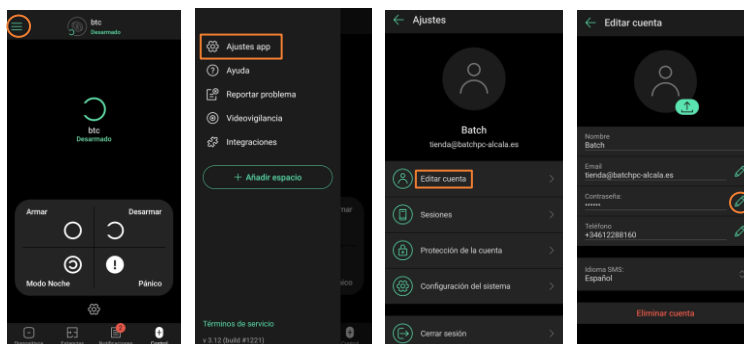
btc
Desarmado

btc
Desarmado

Armar
Desarmar
Modo Noche
Pánico

Ajustes app
Ayuda
Reportar problema
Videovigilancia
Integraciones
+ Añadir espacio
Términos de servicio
v 3.12 (build #1221)

Ajustes
Batch
tienda@batchpc-alcala.es
Editar cuenta
Sesiones
Protección de la cuenta
Configuración del sistema
Cerrar sesión

Editar cuenta
Nombre
Batch
Email
tienda@batchpc-alcala.es
Contraseña
******
Teléfono
+34612288160
Idioma SMS
Español
Eliminar cuenta